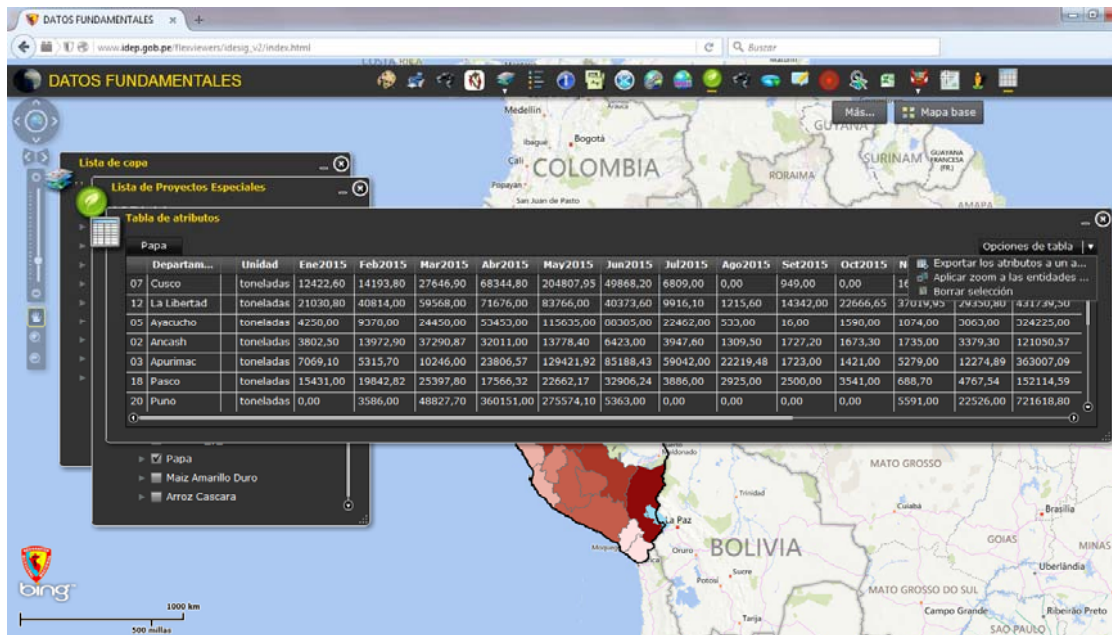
DATOS FUNDAMENTALES ×

www.idep.gob.pe/flexviewers/idesig_v2/index.html

Buscar

DATOS FUNDAMENTALES

Más... Mapa base

Lista de capa

Lista de Proyectos Especiales

Tabla de atributos

Papa

Opciones de tabla

Exportar los atributos a un a...
Aplicar zoom a las entidades ...
Borrar selección

| | Departam... | Unidad | Ene2015 | Feb2015 | Mar2015 | Abr2015 | May2015 | Jun2015 | Jul2015 | Ago2015 | Set2015 | Oct2015 | N | | |
|---|---|---|---|---|---|---|---|---|---|---|---|---|---|---|---|
| 07 | Cusco | toneladas | 12422,60 | 14193,80 | 27646,90 | 68344,80 | 204807,95 | 49868,20 | 6809,00 | 0,00 | 949,00 | 0,00 | 16 | | |
| 12 | La Libertad | toneladas | 21030,80 | 40814,00 | 59568,00 | 71676,00 | 83766,00 | 40373,60 | 9916,10 | 1215,60 | 14342,00 | 22666,65 | 37019,95 | 29350,80 | 431739,50 |
| 05 | Ayacucho | toneladas | 4250,00 | 9370,00 | 24450,00 | 53453,00 | 115635,00 | 88305,00 | 22462,00 | 533,00 | 16,00 | 1590,00 | 1074,00 | 3063,00 | 324225,00 |
| 02 | Ancash | toneladas | 3802,50 | 13972,90 | 37290,87 | 32011,00 | 13778,40 | 6423,00 | 3947,60 | 1309,50 | 1727,20 | 1673,30 | 1735,00 | 3379,30 | 121050,57 |
| 03 | Apurimac | toneladas | 7069,10 | 5315,70 | 10246,00 | 23806,57 | 129421,92 | 85188,43 | 59042,00 | 22219,48 | 1723,00 | 1421,00 | 5279,00 | 12274,89 | 363007,09 |
| 18 | Pasco | toneladas | 15431,00 | 19842,82 | 25397,80 | 17566,32 | 22662,17 | 32906,24 | 3886,00 | 2925,00 | 2500,00 | 3541,00 | 688,70 | 4767,54 | 152114,59 |
| 20 | Puno | toneladas | 0,00 | 3586,00 | 48827,70 | 360151,00 | 275574,10 | 5363,00 | 0,00 | 0,00 | 0,00 | 0,00 | 5591,00 | 22526,00 | 721618,80 |

Papa
Maiz Amarillo Duro
Arroz Cascara

Medellín
Bogotá
Cali
COLOMBIA
Popayan
San Juan de Pasto
GUYANA
SURINAM
GUYANA FRANCESA (FR.)
RORAIMA
AMAPA
MATO GROSSO
Trinidad
La Paz
Oruro
BOLIVIA
Sucre
Potosí
Tarija
Moquegua
Cuiabá
Brasília
GOIAS
MINAS
Uberlândia
MATO GROSSO DO SUL
Campo Grande
Ribeirão Preto
SAO PAULO

bing
1000 km
500 millas